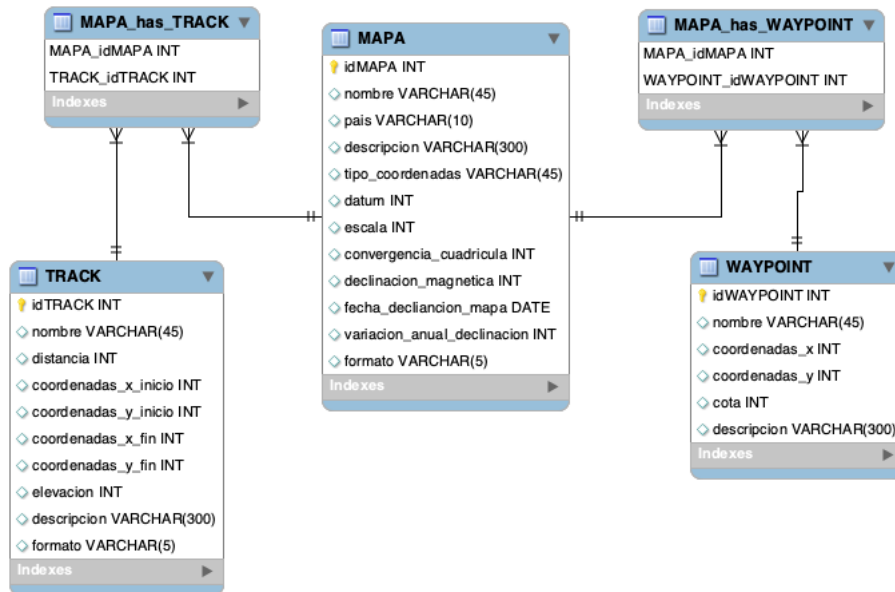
MAPA_has_TRACK
MAPA_idMAPA INT
TRACK_idTRACK INT
Indexes

MAPA
idMAPA INT
nombre VARCHAR(45)
pais VARCHAR(10)
descripcion VARCHAR(300)
tipo_coordenadas VARCHAR(45)
datum INT
escala INT
convergencia_cuadricula INT
declinacion_magnetica INT
fecha_decliancion_mapa DATE
variacion_anual_declinacion INT
formato VARCHAR(5)
Indexes

MAPA_has_WAYPOINT
MAPA_idMAPA INT
WAYPOINT_idWAYPOINT INT
Indexes

TRACK
idTRACK INT
nombre VARCHAR(45)
distancia INT
coordenadas_x_inicio INT
coordenadas_y_inicio INT
coordenadas_x_fin INT
coordenadas_y_fin INT
elevacion INT
descripcion VARCHAR(300)
formato VARCHAR(5)
Indexes

WAYPOINT
idWAYPOINT INT
nombre VARCHAR(45)
coordenadas_x INT
coordenadas_y INT
cota INT
descripcion VARCHAR(300)
Indexes